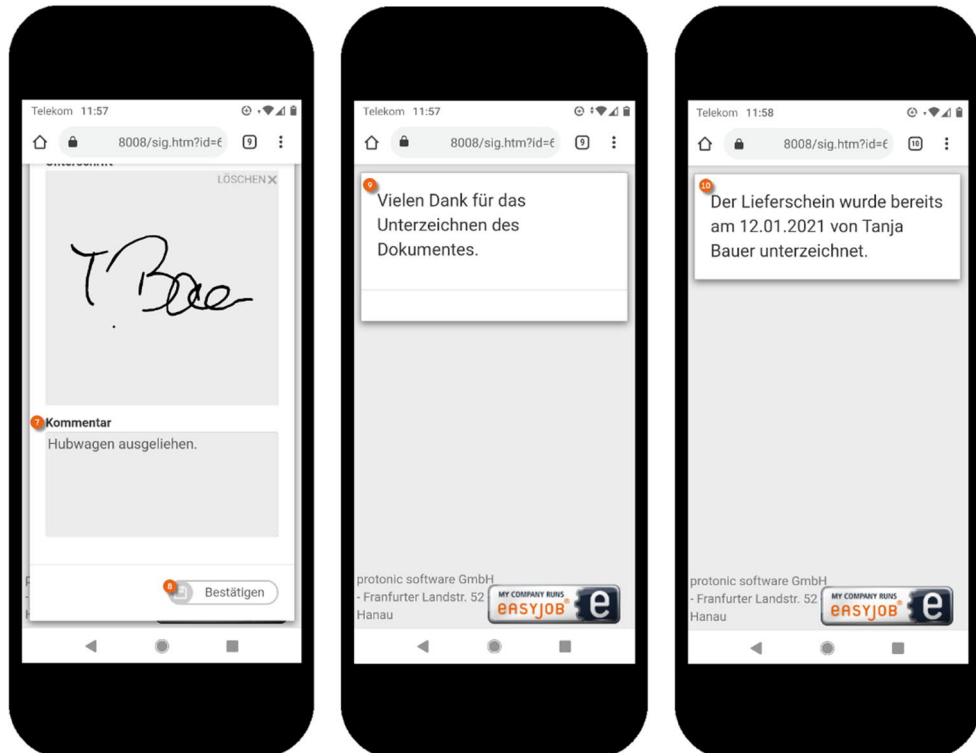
Telekom 11:57

8008/sig.htm?id=€

9

Unterschrift

LÖSCHEN ✕

T. Bae

7 Kommentar

Hubwagen ausgeliehen.

8 Bestätigen

Telekom 11:57

8008/sig.htm?id=€

9

9 Vielen Dank für das Unterzeichnen des Dokumentes.

protonic software GmbH - Franfurter Landstr. 52 Hanau

MY COMPANY RUNS EASYJOB e

Telekom 11:58

8008/sig.htm?id=€

10

10 Der Lieferschein wurde bereits am 12.01.2021 von Tanja Bauer unterzeichnet.

protonic software GmbH - Franfurter Landstr. 52 Hanau

MY COMPANY RUNS EASYJOB e